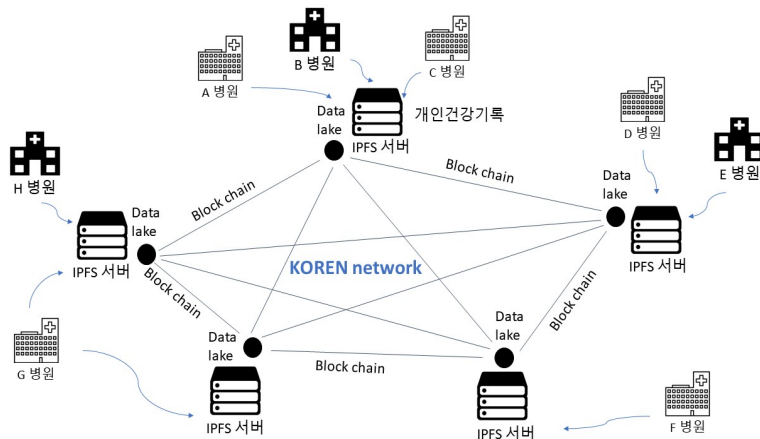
B 병원

C 병원

A 병원

Data lake

IPFS 서버

개인건강기록

D 병원

E 병원

H 병원

Block chain

Block chain

Data lake

Data lake

IPFS 서버

IPFS 서버

KOREN network

Block chain

Block chain

G 병원

Data lake

Data lake

Block chain

IPFS 서버

IPFS 서버

F 병원